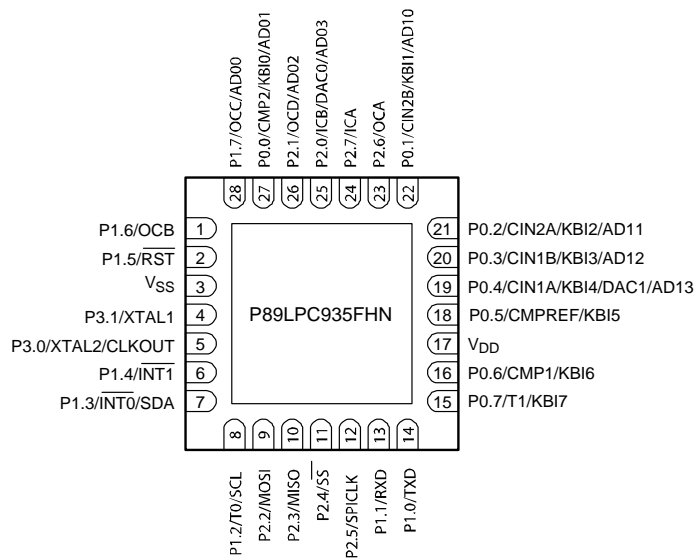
P1.7/OCC/AD00
28
P0.0/CMP2/KBI0/AD01
27
P2.1/OCD/AD02
26
P2.0/ICB/DAC0/AD03
25
P2.7/ICA
24
P2.6/OCA
23
P0.1/CIN2B/KBI1/AD10
22

P1.6/OCB 1
P1.5/$\overline{RST}$ 2
$V_{SS}$ 3
P3.1/XTAL1 4
P3.0/XTAL2/CLKOUT 5
P1.4/$\overline{INT1}$ 6
P1.3/$\overline{INT0}$/SDA 7

P89LPC935FHN

21 P0.2/CIN2A/KBI2/AD11
20 P0.3/CIN1B/KBI3/AD12
19 P0.4/CIN1A/KBI4/DAC1/AD13
18 P0.5/CMPREF/KBI5
17 $V_{DD}$
16 P0.6/CMP1/KBI6
15 P0.7/T1/KBI7

8
P1.2/T0/SCL
9
P2.2/MOSI
10
P2.3/MISO
11
P2.4/$\overline{SS}$
12
P2.5/SPICLK
13
P1.1/RXD
14
P1.0/TXD